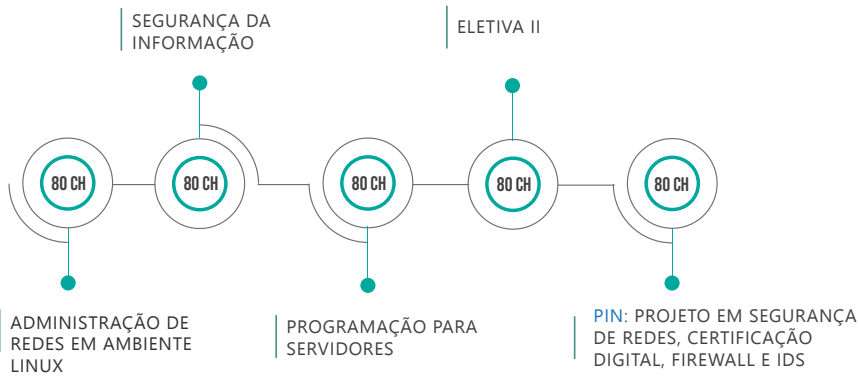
SEGURANÇA DA INFORMAÇÃO

ELETIVA II

80 CH

80 CH

80 CH

80 CH

80 CH

ADMINISTRAÇÃO DE REDES EM AMBIENTE LINUX

PROGRAMAÇÃO PARA SERVIDORES

PIN: PROJETO EM SEGURANÇA DE REDES, CERTIFICAÇÃO DIGITAL, FIREWALL E IDS